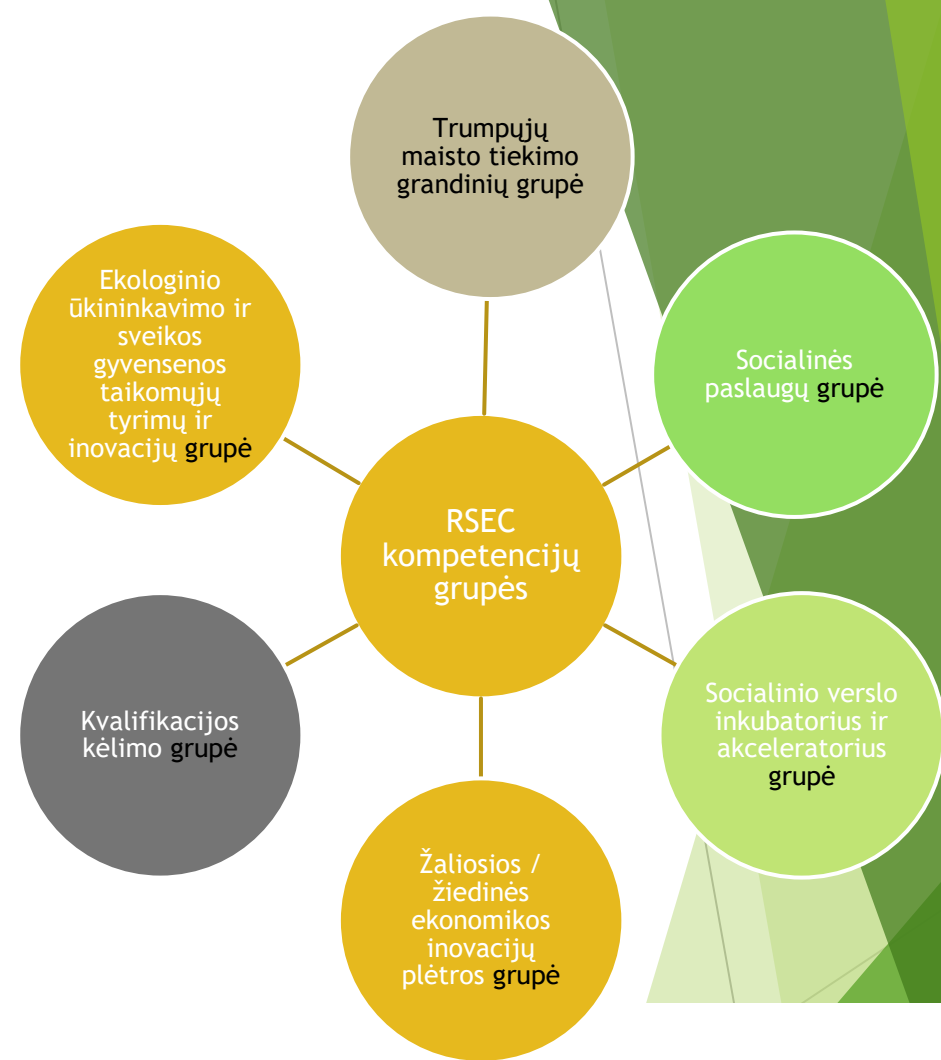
Trumpųjų maisto tiekimo grandinių grupė

Ekologinio ūkininkavimo ir sveikos gyvensenos taikomųjų tyrimų ir inovacijų grupė

Socialinės paslaugų grupė

RSEC kompetencijų grupės

Kvalifikacijos kėlimo grupė

Socialinio verslo inkubatorius ir akceleratorius grupė

Žaliosios / žiedinės ekonomikos inovacijų plėtros grupė